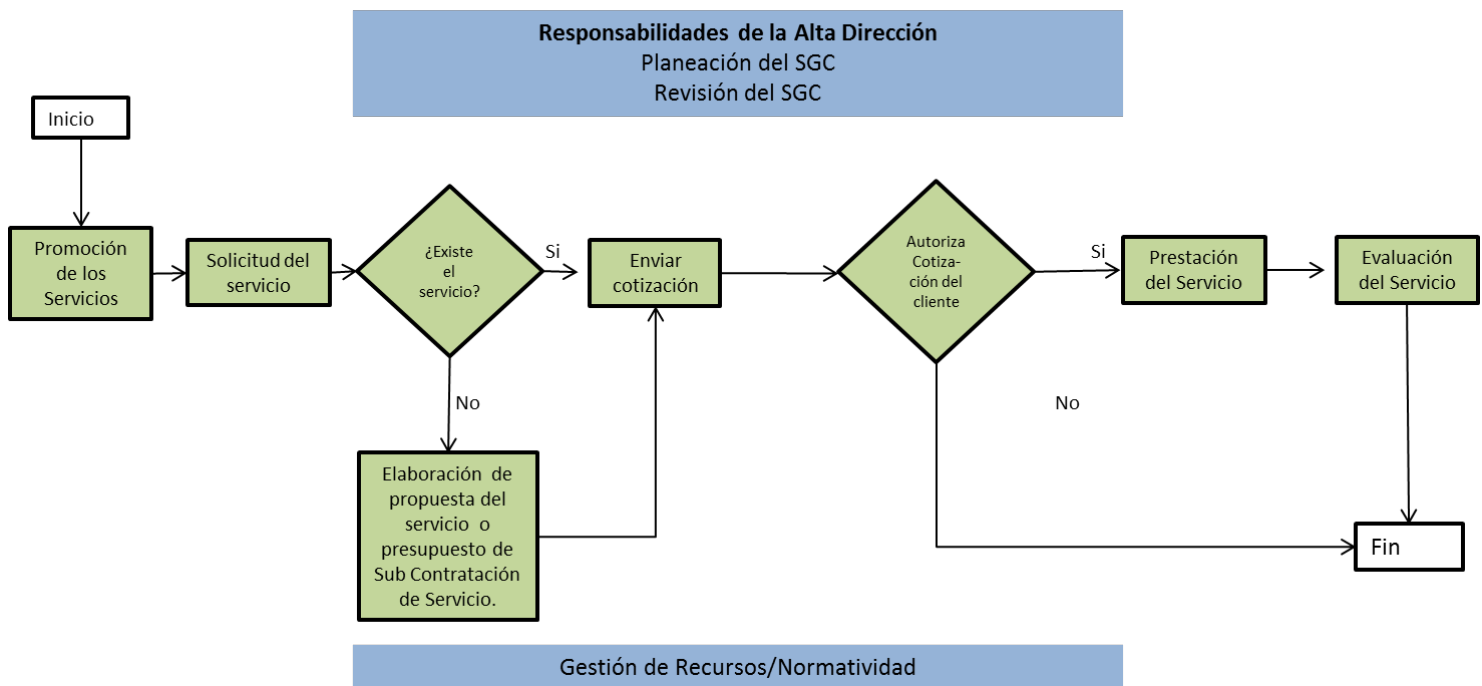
Responsabilidades de la Alta Dirección
Planeación del SGC
Revisión del SGC

Inicio

Promoción de los Servicios

Solicitud del servicio

¿Existe el servicio?

Si

No

Enviar cotización

Elaboración de propuesta del servicio o presupuesto de Sub Contratación de Servicio.

Autoriza Cotización del cliente

Si

No

Prestación del Servicio

Evaluación del Servicio

Fin

Gestión de Recursos/Normatividad